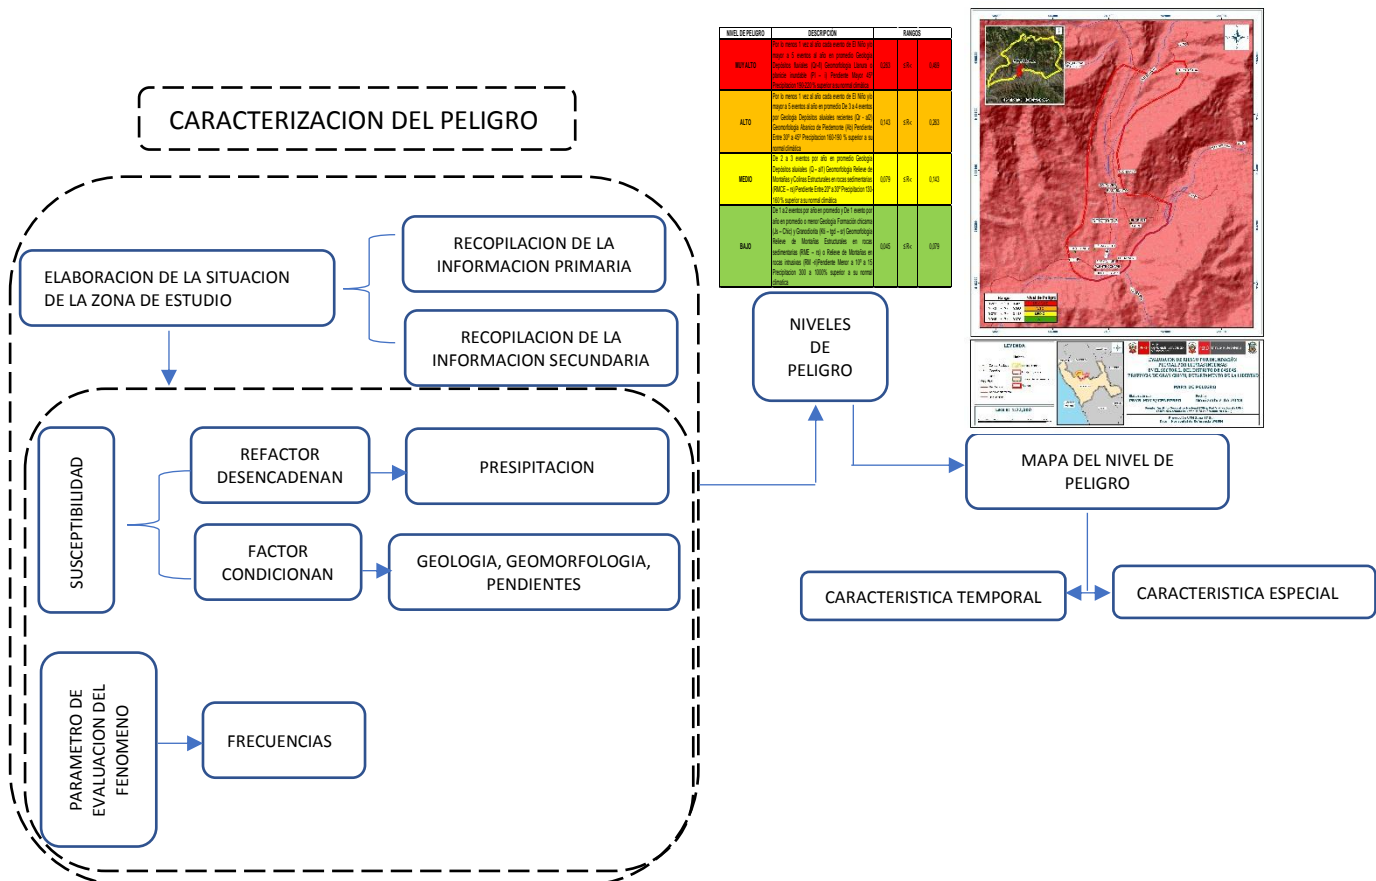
CARACTERIZACION DEL PELIGRO

ELABORACION DE LA SITUACION DE LA ZONA DE ESTUDIO

RECOPILACION DE LA INFORMACION PRIMARIA

RECOPILACION DE LA INFORMACION SECUNDARIA

SUSCEPTIBILIDAD

REFACTOR DESENCADENAN

PRESIPITACION

FACTOR CONDICIONAN

GEOLOGIA, GEOMORFOLOGIA, PENDIENTES

PARAMETRO DE EVALUACION DEL FENOMENO

FRECUENCIAS

| NIVEL DE PELIGRO | DESCRIPCIÓN | RANGOS | | |
|---|---|---|---|---|
| MUY ALTO | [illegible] | 0,263 | ≤R< | 0,489 |
| ALTO | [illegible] | 0,143 | ≤R< | 0,263 |
| MEDIO | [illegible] | 0,079 | ≤R< | 0,143 |
| BAJO | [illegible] | 0,045 | ≤R< | 0,079 |

NIVELES DE PELIGRO

LEYENDA

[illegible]

MAPA DEL NIVEL DE PELIGRO

CARACTERISTICA TEMPORAL

CARACTERISTICA ESPECIAL